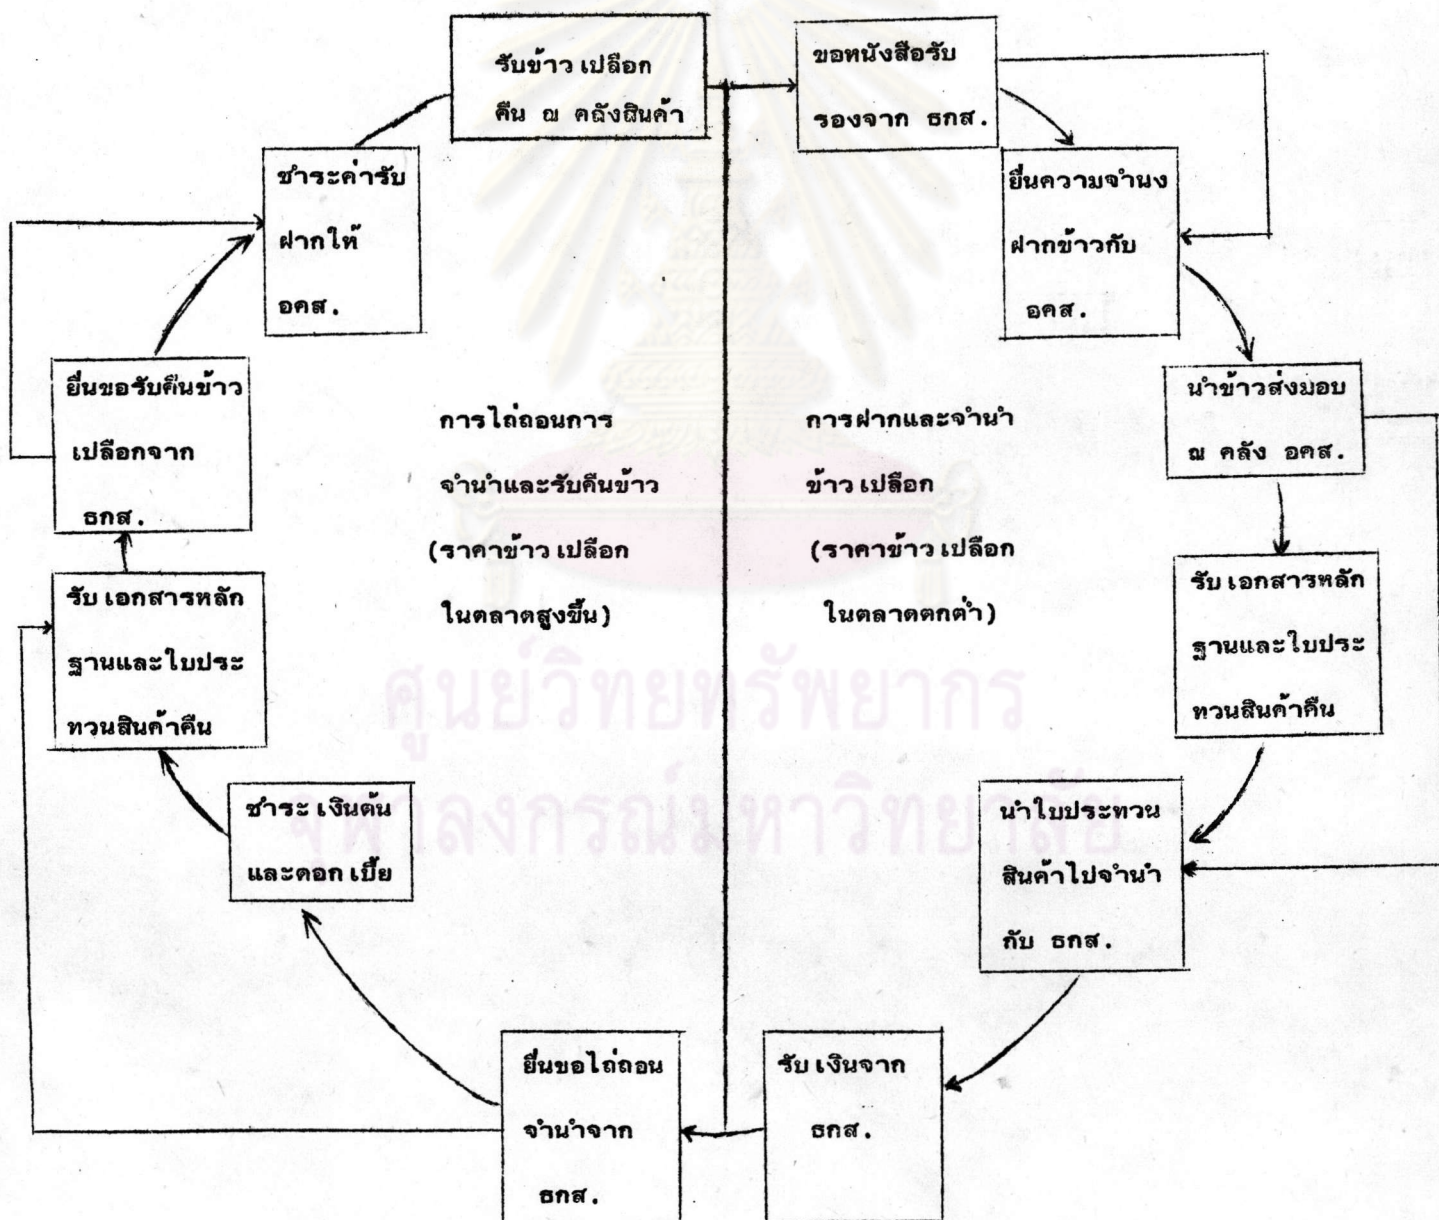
รับข้าว เปลือก คืน ณ คฉังสินค้า

ขอหนังสือรับรองจาก ธกส.

ยื่นความจำนงฝากข้าวกับ อคส.

นำข้าวส่งมอบ ณ คลัง อคส.

รับ เอกสารหลักฐานและใบประทวนสินค้าคืน

นำใบประทวนสินค้าไปจำนำกับ ธกส.

รับ เงินจาก ธกส.

ยื่นขอไถ่ถอนจำนำจาก ธกส.

ชำระ เงินต้นและดอก เบี้ย

รับ เอกสารหลักฐานและใบประทวนสินค้าคืน

ยื่นขอรับคืนข้าวเปลือกจาก ธกส.

ชำระค่ารับฝากให้ อคส.

การไถ่ถอนการจำนำและรับคืนข้าว (ราคาข้าว เปลือก ในตลาดสูงขึ้น)

การฝากและจำนำข้าว เปลือก (ราคาข้าว เปลือก ในตลาดตกต่ำ)

ศูนย์วิทยทรัพยากร จุฬาลงกรณ์มหาวิทยาลัย